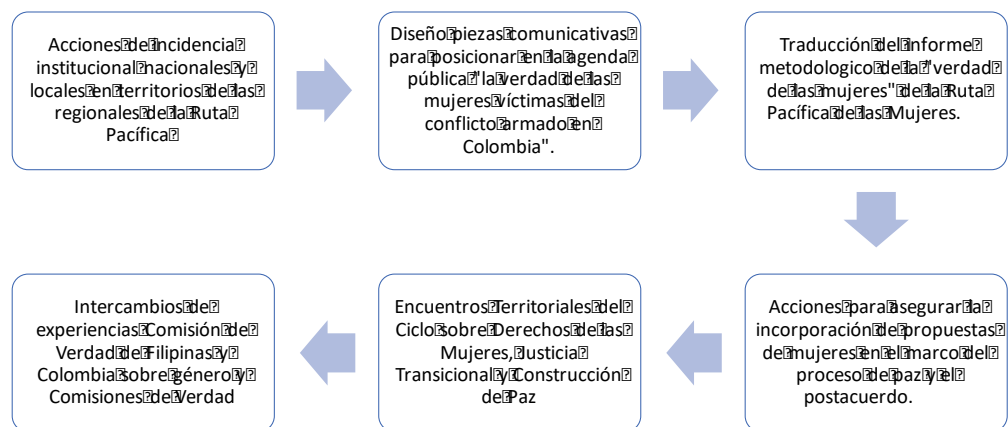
Acciones de incidencia institucional nacionales y locales en territorios de las regionales de la Ruta Pacífica

Diseño piezas comunicativas para posicionar en la agenda pública "la verdad de las mujeres víctimas del conflicto armado en Colombia".

Traducción del informe metodologico de la "verdad de las mujeres" de la Ruta Pacífica de las Mujeres.

Acciones para asegurar la incorporación de propuestas de mujeres en el marco del proceso de paz y el postacuerdo.

Encuentros Territoriales del Ciclo sobre Derechos de las Mujeres, Justicia Transicional y Construcción de Paz

Intercambios de experiencias Comisión de Verdad de Filipinas y Colombia sobre género y Comisiones de Verdad